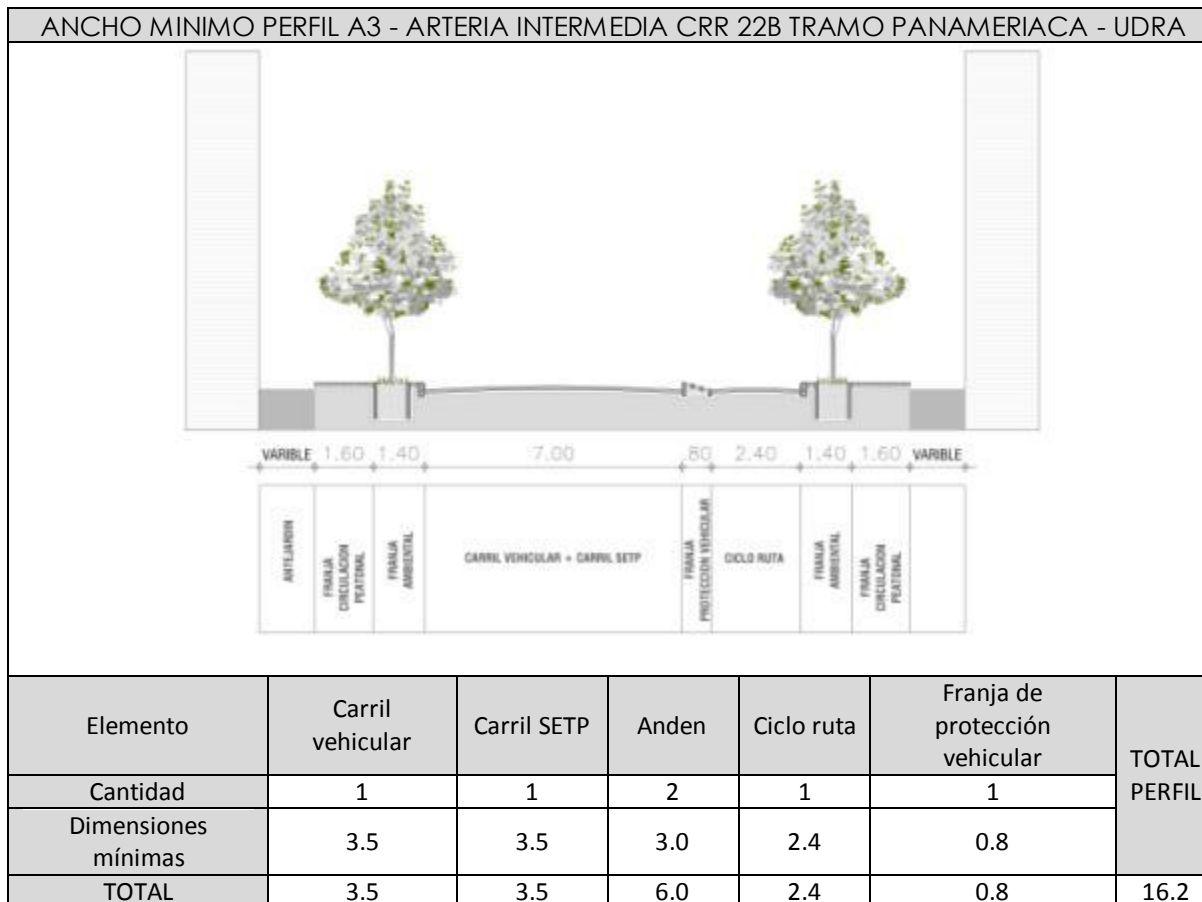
ANCHO MINIMO PERFIL A3 - ARTERIA INTERMEDIA CRR 22B TRAMO PANAMERIACA - UDRA

VARIBLE 1.60 1.40 7.00 .80 2.40 1.40 1.60 VARIBLE

ANTEJARDIN | FRANJA CIRCULACION PEATONAL | FRANJA AMBIENTAL | CARRIL VEHICULAR + CARRIL SETP | FRANJA PROTECCION VEHICULAR | CICLO RUTA | FRANJA AMBIENTAL | FRANJA CIRCULACION PEATONAL

| Elemento | Carril vehicular | Carril SETP | Anden | Ciclo ruta | Franja de protección vehicular | TOTAL PERFIL |
|---|---|---|---|---|---|---|
| Cantidad | 1 | 1 | 2 | 1 | 1 | |
| Dimensiones mínimas | 3.5 | 3.5 | 3.0 | 2.4 | 0.8 | |
| TOTAL | 3.5 | 3.5 | 6.0 | 2.4 | 0.8 | 16.2 |